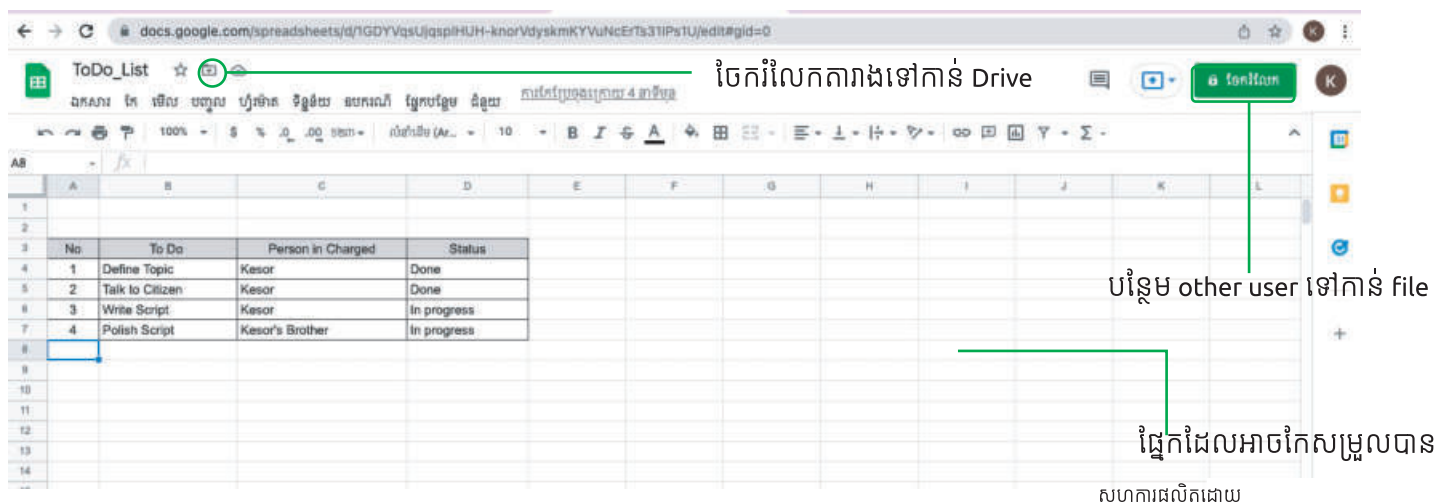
docs.google.com/spreadsheets/d/1GDYVqsUjqspIHUH-knorVdyskmKYVuNcErTs31IPs1U/edit#gid=0

ToDo_List

ចែករំលែកតារាងទៅកាន់ Drive

ឯកសារ កែ មើល បញ្ចូល ហ្វម៉ាត ទិន្នន័យ ឧបករណ៍ ផ្នែកបន្ថែម ជំនួយ ការកែប្រែចុងក្រោយ 4 នាទីមុន

ចែករំលែក

100% $ % .0 .00 123 លំនាំដើម (Ar... 10 B I S A

A8 fx

| | A | B | C | D | E | F | G | H | I | J | K | L |
|---|---|---|---|---|---|---|---|---|---|---|---|---|
| 1 | | | | | | | | | | | | |
| 2 | | | | | | | | | | | | |
| 3 | No | To Do | Person in Charged | Status | | | | | | | | |
| 4 | 1 | Define Topic | Kesor | Done | | | | | | | | |
| 5 | 2 | Talk to Citizen | Kesor | Done | | | | | | | | |
| 6 | 3 | Write Script | Kesor | In progress | | | | | | | | |
| 7 | 4 | Polish Script | Kesor's Brother | In progress | | | | | | | | |
| 8 | | | | | | | | | | | | |
| 9 | | | | | | | | | | | | |
| 10 | | | | | | | | | | | | |
| 11 | | | | | | | | | | | | |
| 12 | | | | | | | | | | | | |
| 13 | | | | | | | | | | | | |
| 14 | | | | | | | | | | | | |

បន្ថែម other user ទៅកាន់ file

ផ្នែកដែលអាចកែសម្រួលបាន

សហការផលិតដោយ